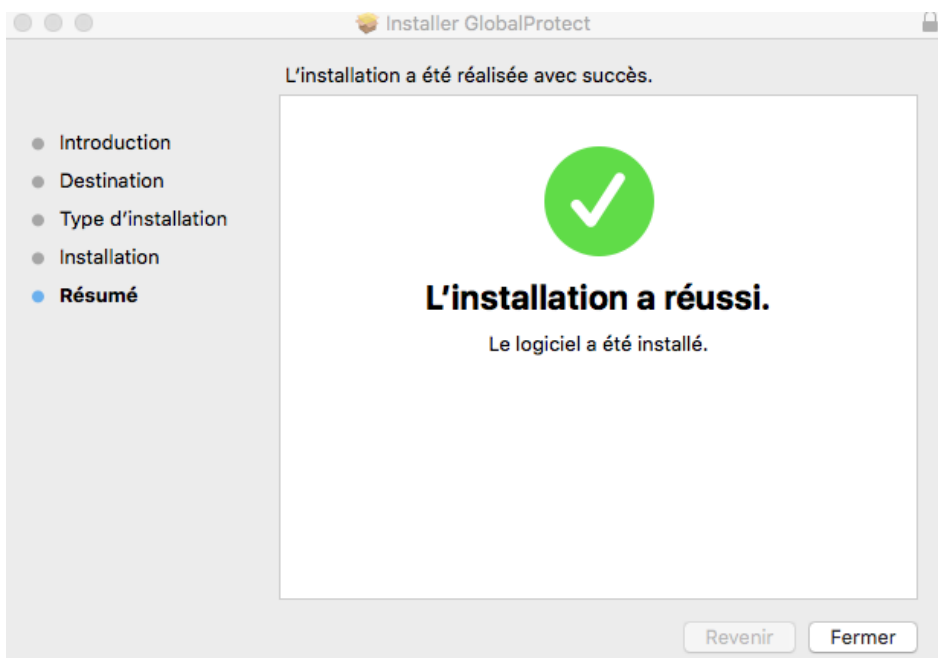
Installer GlobalProtect

L'installation a été réalisée avec succès.

Introduction
Destination
Type d'installation
Installation
Résumé

L'installation a réussi.

Le logiciel a été installé.

Revenir
Fermer